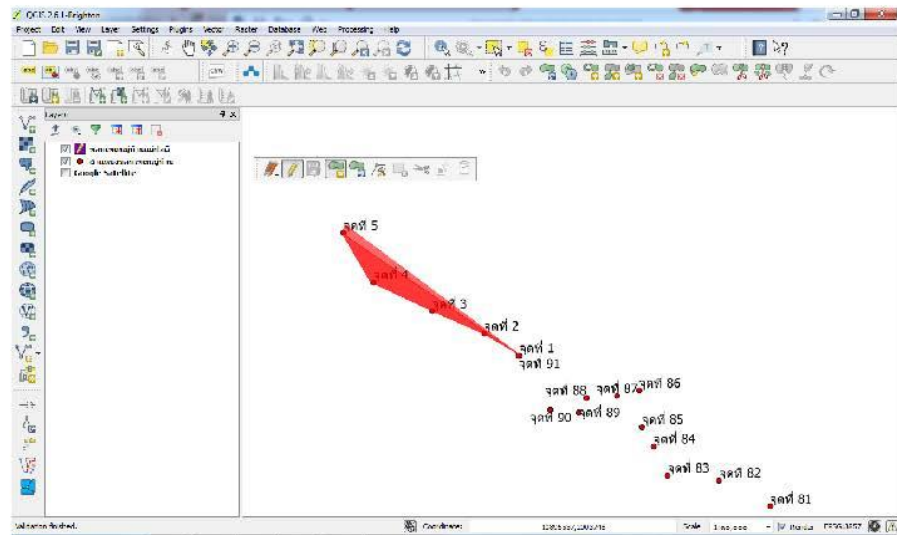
QGIS 2.6.1-Brighton
Project Edit View Layer Settings Plugins Vector Raster Database Web Processing Help

Layers
Google Satellite

จุดที่ 5
จุดที่ 4
จุดที่ 3
จุดที่ 2
จุดที่ 1
จุดที่ 91
จุดที่ 88
จุดที่ 87
จุดที่ 86
จุดที่ 90
จุดที่ 89
จุดที่ 85
จุดที่ 84
จุดที่ 83
จุดที่ 82
จุดที่ 81

Validation finished.
Coordinate
Scale
Render